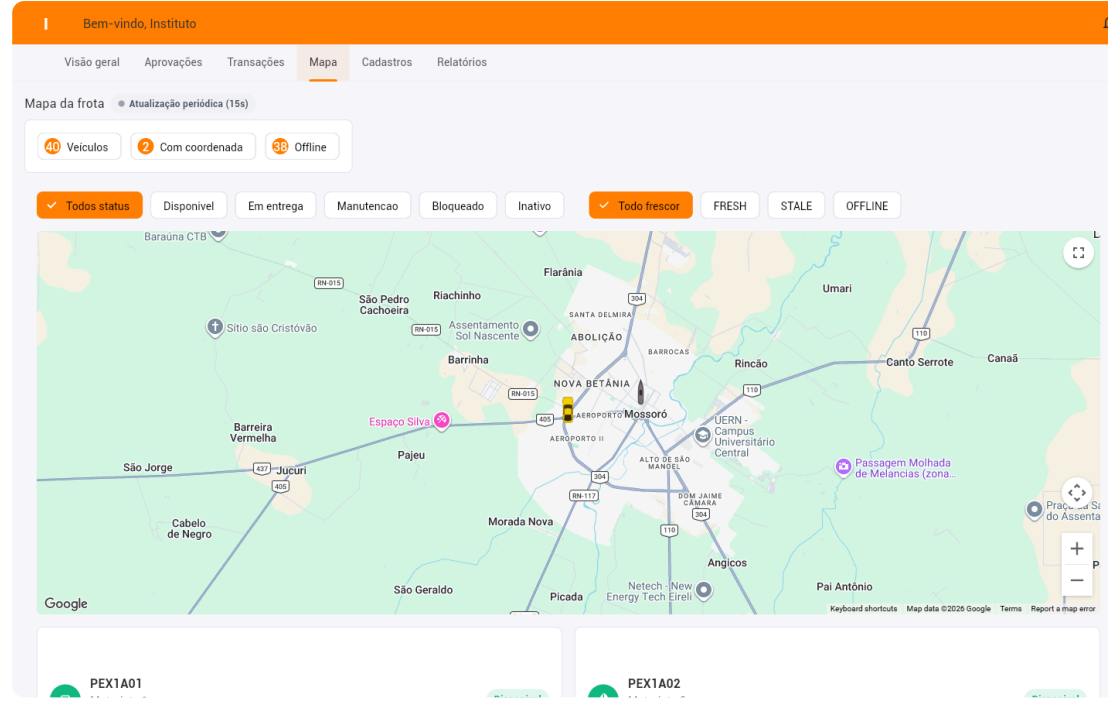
Bem-vindo, Instituto

Visão geral Aprovações Transações Mapa Cadastros Relatórios

Mapa da frota • Atualização periódica (15s)

40 Veiculos 2 Com coordenada 38 Offline

Todos status Disponivel Em entrega Manutencao Bloqueado Inativo Todo frescor FRESH STALE OFFLINE

Baraúna CTB
Flarânia
RN-015
São Pedro Cachoeira
Riachinho
304
Umari
Sítio são Cristóvão
RN-015
Assentamento Sol Nascente
SANTA DELMIRA
ABOLIÇÃO
110
BARROCAS
Barrinha
Rincão
Canto Serrote
Canaã
NOVA BETÂNIA
RN-015
110
AEROPORTO
Mossoró
405
Espaço Silva
AEROPORTO II
UERN - Campus Universitário Central
Barreira Vermelha
Pajeu
ALTO DE SÃO MANOEL
Passagem Molhada de Melancias (zona...
São Jorge
437
Jucuri
304
405
RN-117
DOM JAIME CÂMARA
304
Praça do Assenta
Cabelo de Negro
Morada Nova
110
Angicos
Netech - New Energy Tech Eireli
Pai Antônio
São Geraldo
Picada
Google
Keyboard shortcuts Map data ©2026 Google Terms Report a map error

PEX1A01
PEX1A02